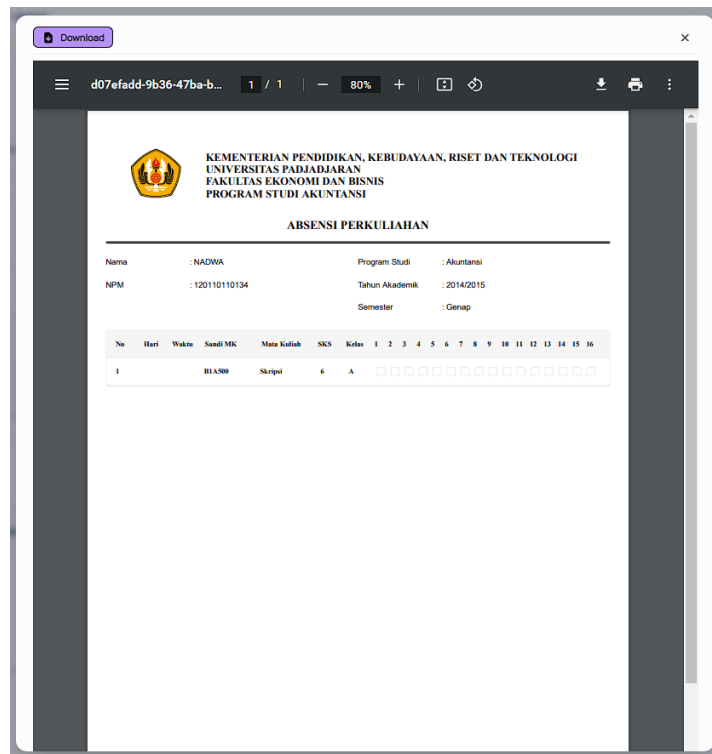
Download

×

d07efadd-9b36-47ba-b... 1 / 1 — 80% +

KEMENTERIAN PENDIDIKAN, KEBUDAYAAN, RISET DAN TEKNOLOGI
UNIVERSITAS PADJADJARAN
FAKULTAS EKONOMI DAN BISNIS
PROGRAM STUDI AKUNTANSI

ABSENSI PERKULIAHAN

Nama : NADWA
NPM : 120110110134

Program Studi : Akuntansi
Tahun Akademik : 2014/2015
Semester : Genap

| No | Hari | Waktu | Sandi MK | Mata Kuliah | SKS | Kelas | 1 | 2 | 3 | 4 | 5 | 6 | 7 | 8 | 9 | 10 | 11 | 12 | 13 | 14 | 15 | 16 |
|---|---|---|---|---|---|---|---|---|---|---|---|---|---|---|---|---|---|---|---|---|---|---|
| 1 | | | B1A500 | Skripsi | 6 | A | | | | | | | | | | | | | | | | |